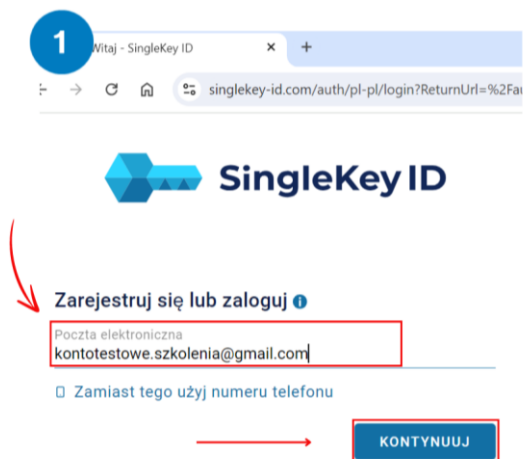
1

Witaj - SingleKey ID

+

singlekey-id.com/auth/pl-pl/login?ReturnUrl=%2Fa

SingleKey ID

Zarejestruj się lub zaloguj

Poczta elektroniczna
kontotestowe.szkolenia@gmail.com

Zamiast tego użyj numeru telefonu

KONTYNUUJ